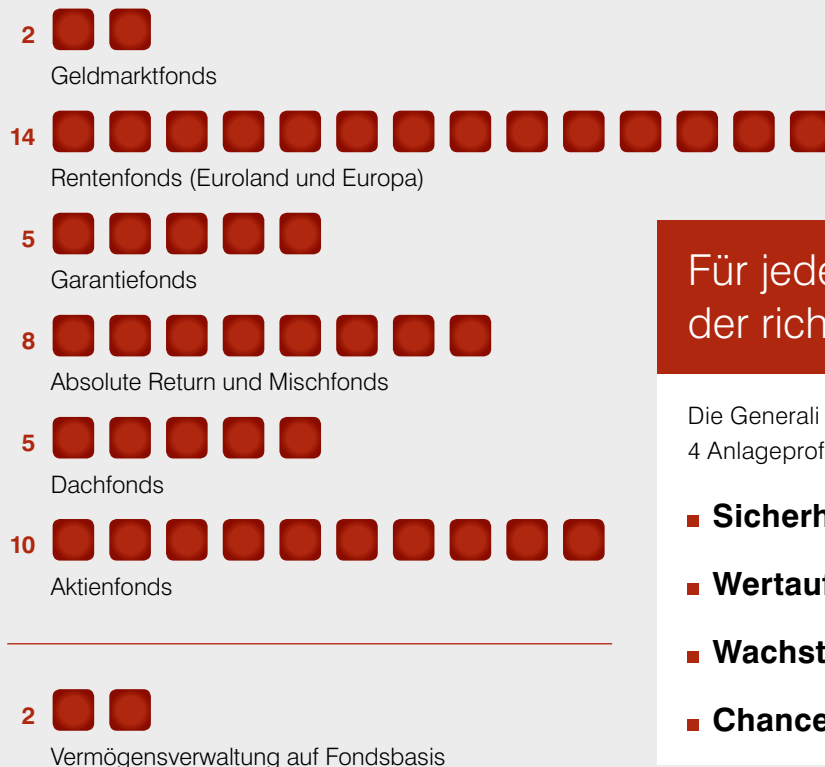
2
Geldmarktfonds

14
Rentenfonds (Euroland und Europa)

5
Garantiefonds

8
Absolute Return und Mischfonds

5
Dachfonds

10
Aktienfonds

2
Vermögensverwaltung auf Fondsbasis

Für jede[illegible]
der rich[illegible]

Die Generali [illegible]
4 Anlageprof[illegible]

Sicherh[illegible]

Wertau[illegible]

Wachst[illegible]

Chance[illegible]